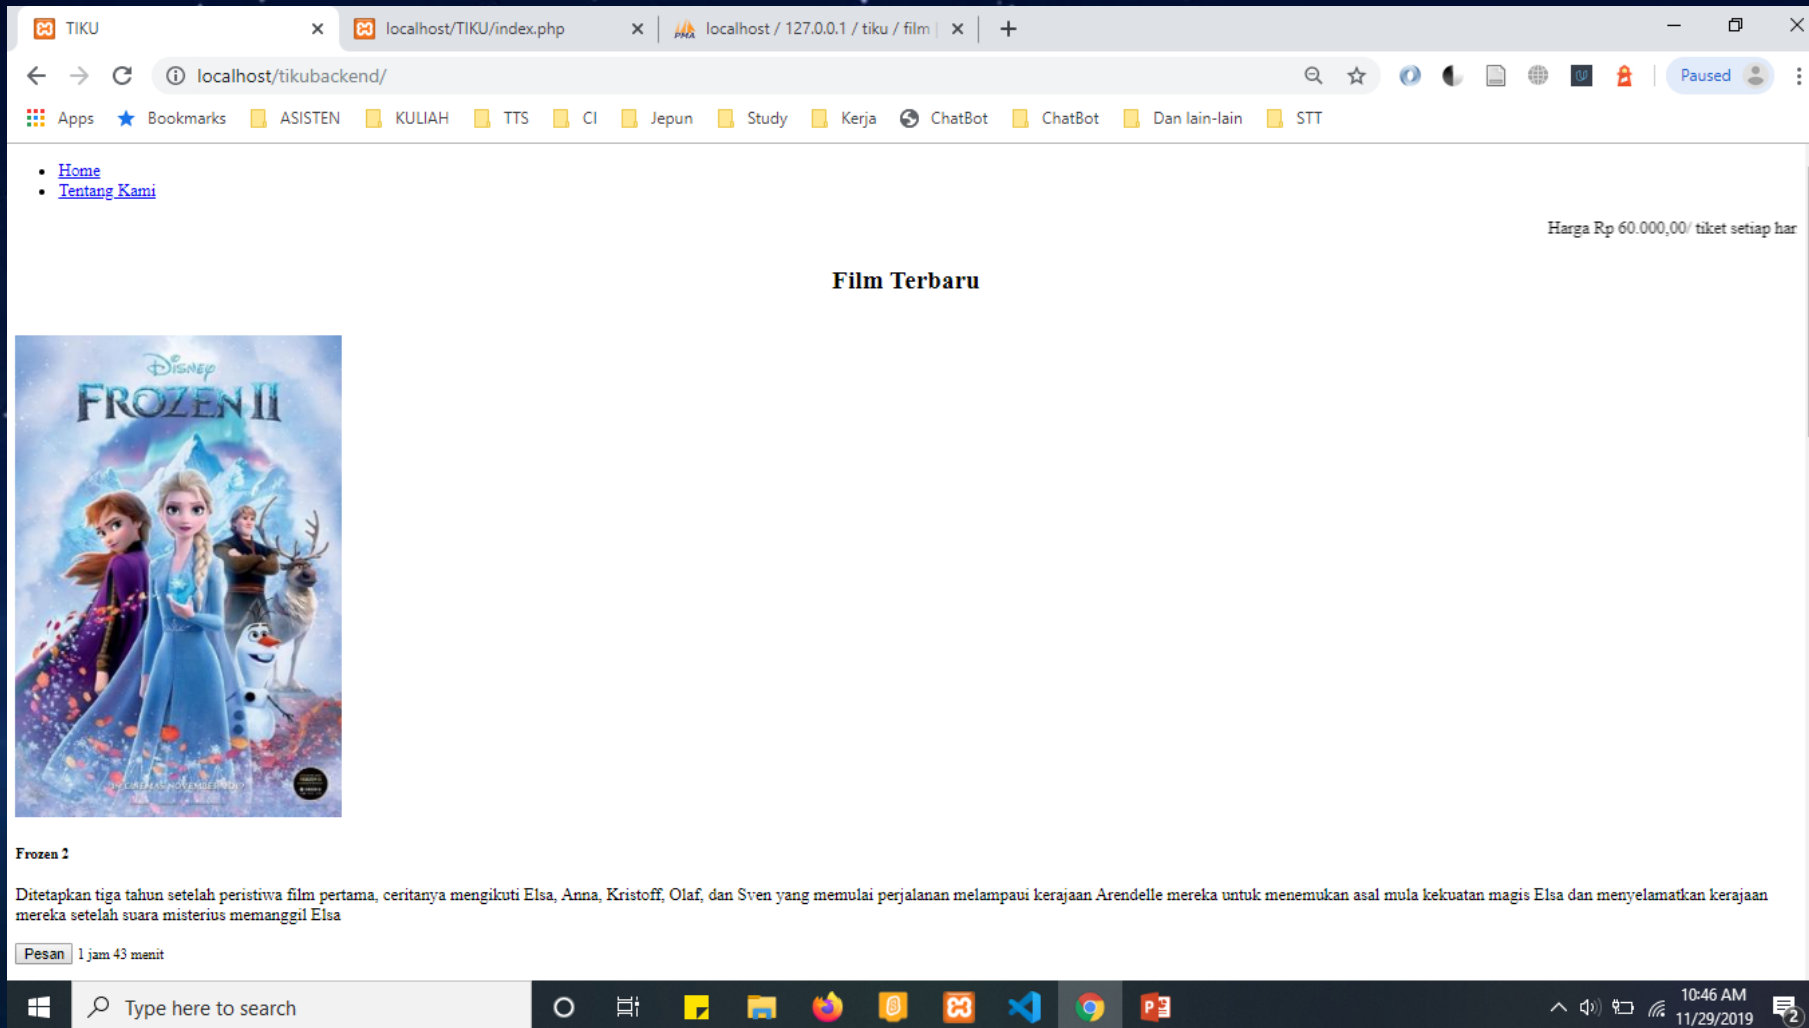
TIKU ×
localhost/TIKU/index.php ×
localhost / 127.0.0.1 / tiku / film ×
+

localhost/tikubackend/

Paused

Apps Bookmarks ASISTEN KULIAH TTS CI Jepun Study Kerja ChatBot ChatBot Dan lain-lain STT

- Home
- Tentang Kami

Harga Rp 60.000,00/ tiket setiap har

**Film Terbaru**

Disney
FROZEN II

**Frozen 2**

Ditetapkan tiga tahun setelah peristiwa film pertama, ceritanya mengikuti Elsa, Anna, Kristoff, Olaf, dan Sven yang memulai perjalanan melampaui kerajaan Arendelle mereka untuk menemukan asal mula kekuatan magis Elsa dan menyelamatkan kerajaan mereka setelah suara misterius memanggil Elsa

Pesan 1 jam 43 menit

Type here to search

10:46 AM
11/29/2019
2